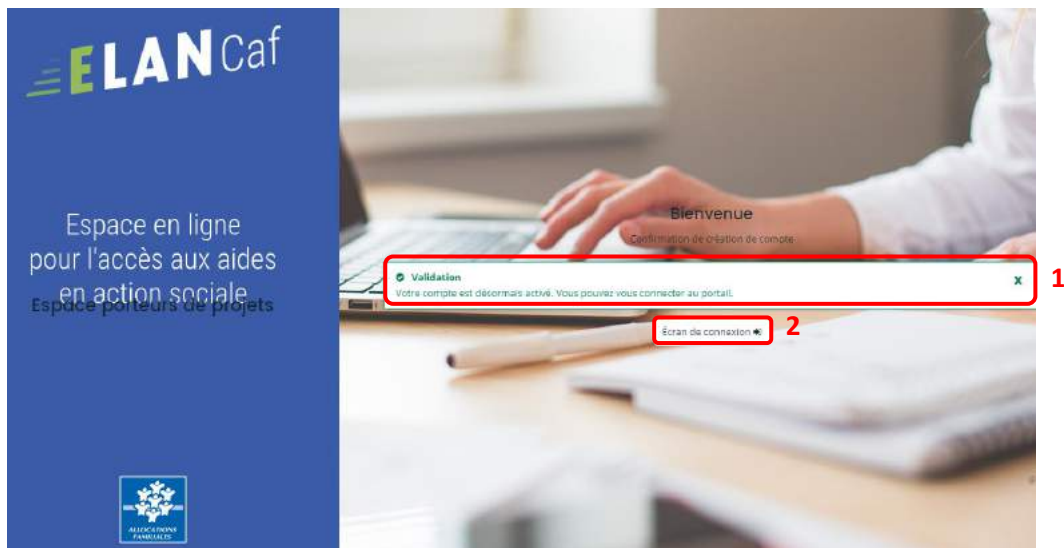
ELAN Caf

Espace en ligne pour l'accès aux aides en action sociale

Espace porteurs de projets

ALLOCATIONS FAMILIALES

Bienvenue

Confirmation de création de compte

Validation

Votre compte est désormais activé. Vous pouvez vous connecter au portail.

x

1

Écran de connexion

2